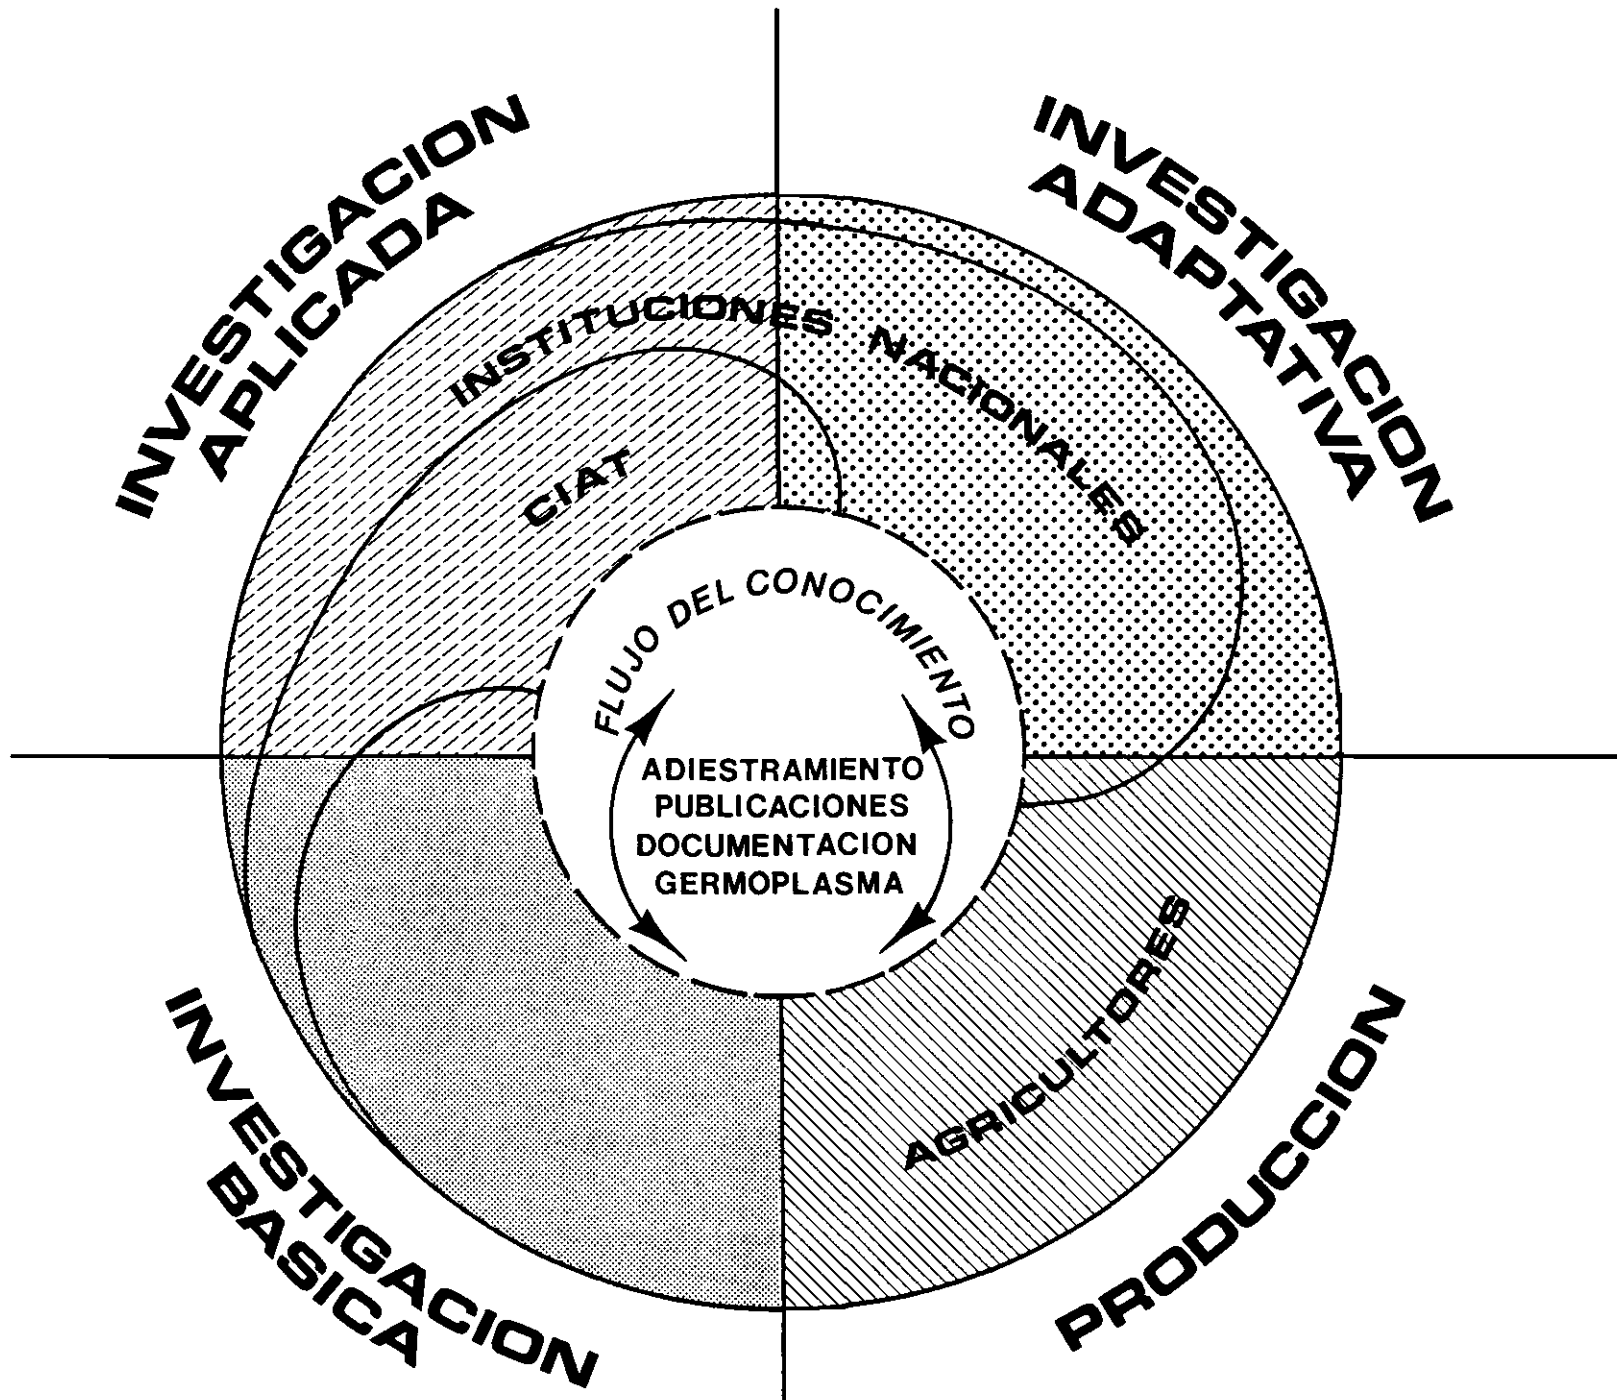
INVESTIGACION APLICADA

INVESTIGACION ADAPTATIVA

INSTITUCIONES NACIONALES

CIAT

FLUJO DEL CONOCIMIENTO

ADIESTRAMIENTO
PUBLICACIONES
DOCUMENTACION
GERMOPLASMA

AGRICULTORES

INVESTIGACION BASICA

PRODUCCION